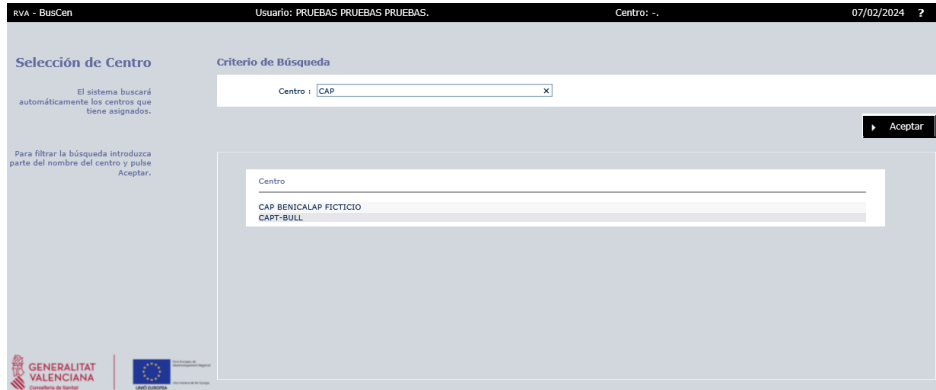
RVA - BusCen
Usuario: PRUEBAS PRUEBAS PRUEBAS.
Centro: -.
07/02/2024 ?

Selección de Centro

El sistema buscará automáticamente los centros que tiene asignados.

Para filtrar la búsqueda introduzca parte del nombre del centro y pulse Aceptar.

Criterio de Búsqueda

Centro : CAP ×

▸ Aceptar

Centro
CAP BENICALAP FICTICIO
CAPT-BULL

GENERALITAT VALENCIANA
Conselleria de Sanitat
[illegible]
UNIÓ EUROPEA